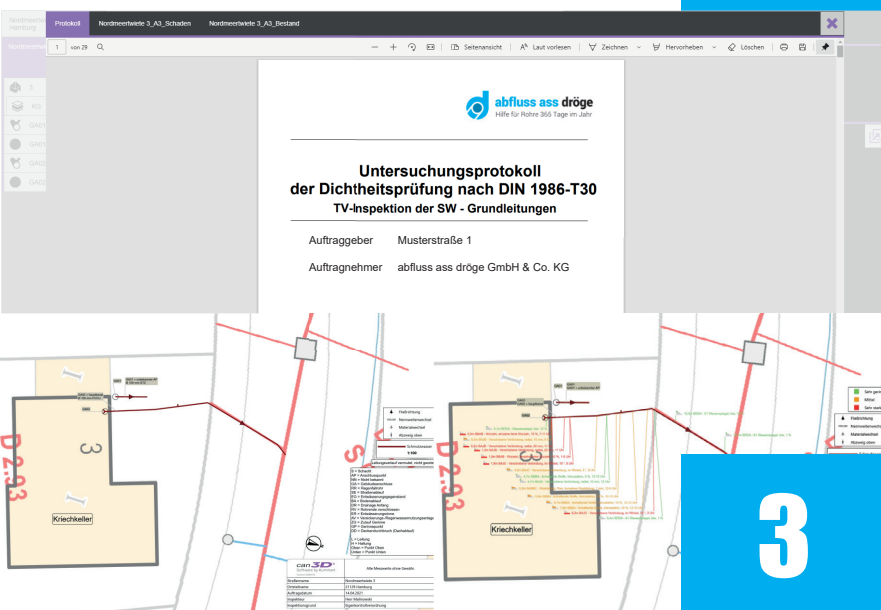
Protokoll | Nordmeerstwiete 3_A3_Schaden | Nordmeerstwiete 3_A3_Bestand

1 von 29

Seitenansicht | Laut vorlesen | Zeichnen | Hervorheben | Löschen

abfluss ass dröge
Hilfe für Rohre 365 Tage im Jahr

Untersuchungsprotokoll
der Dichtheitsprüfung nach DIN 1986-T30
TV-Inspektion der SW - Grundleitungen

Auftraggeber Musterstraße 1

Auftragnehmer abfluss ass dröge GmbH & Co. KG

D 2.9.3

3

Kriechkeller

Fließrichtung
Nennweitenwechsel
Materialwechsel
Abzweig oben

1:100

can3D

Alle Messwerte ohne Gewähr.

D 2.9.3

Kriechkeller

Sehr gering
Mittel
Sehr stark
Fließrichtung
Nennweitenwechsel
Materialwechsel
Abzweig oben

3